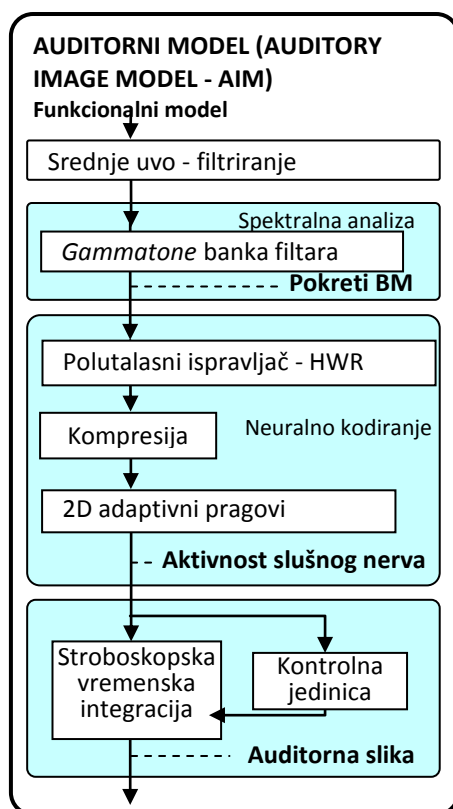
AUDITORNI MODEL (AUDITORY IMAGE MODEL - AIM)

Funkcionalni model

Srednje uvo - filtriranje

Spektralna analiza

*Gammatone* banka filtara

Pokreti BM

Polutalasni ispravljač - HWR

Kompresija

Neuralno kodiranje

2D adaptivni pragovi

Aktivnost slušnog nerva

Stroboskopska vremenska integracija

Kontrolna jedinica

Auditorna slika